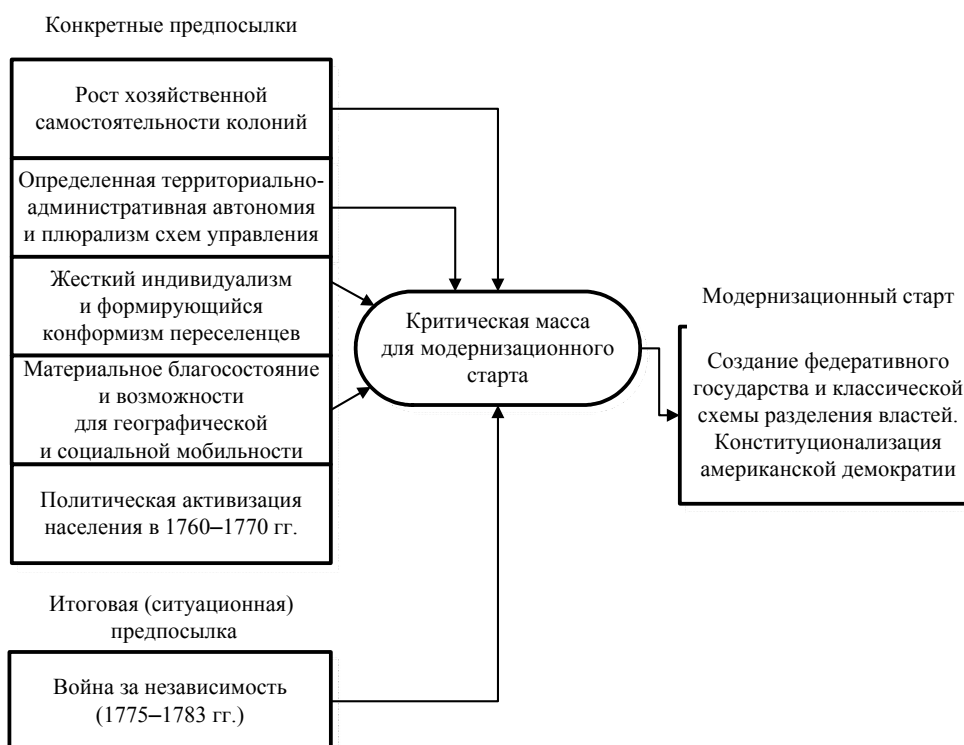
Конкретные предпосылки

Рост хозяйственной самостоятельности колоний

Определенная территориально-административная автономия и плюрализм схем управления

Жесткий индивидуализм и формирующийся конформизм переселенцев

Материальное благосостояние и возможности для географической и социальной мобильности

Политическая активизация населения в 1760–1770 гг.

Критическая масса для модернизационного старта

Модернизационный старт

Создание федеративного государства и классической схемы разделения властей. Конституционализация американской демократии

Итоговая (ситуационная) предпосылка

Война за независимость (1775–1783 гг.)